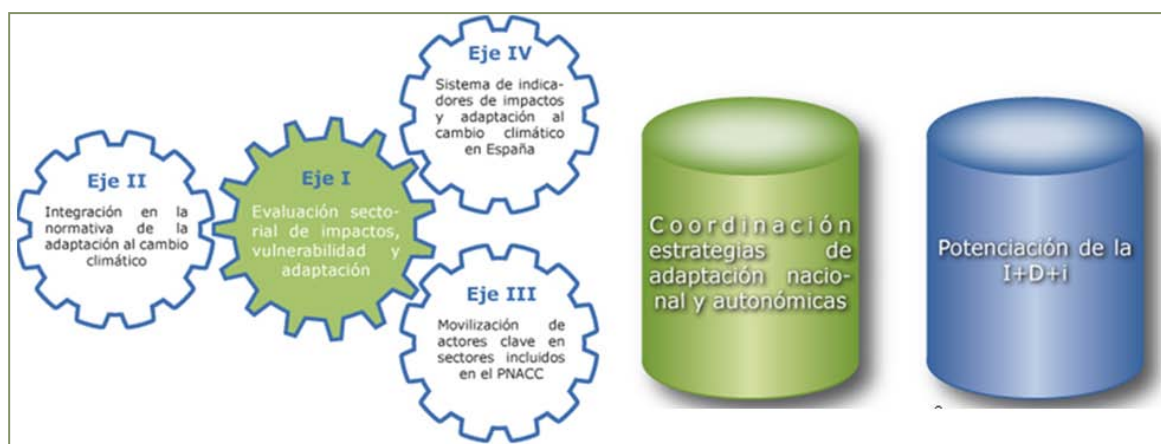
Eje IV

Sistema de indicadores de impactos y adaptación al cambio climático en España

Eje II

Integración en la normativa de la adaptación al cambio climático

Eje I

Evaluación sectorial de impactos, vulnerabilidad y adaptación

Eje III

Movilización de actores clave en sectores incluidos en el PNACC

Coordinación estrategias de adaptación nacional y autonómicas

Potenciación de la I+D+i